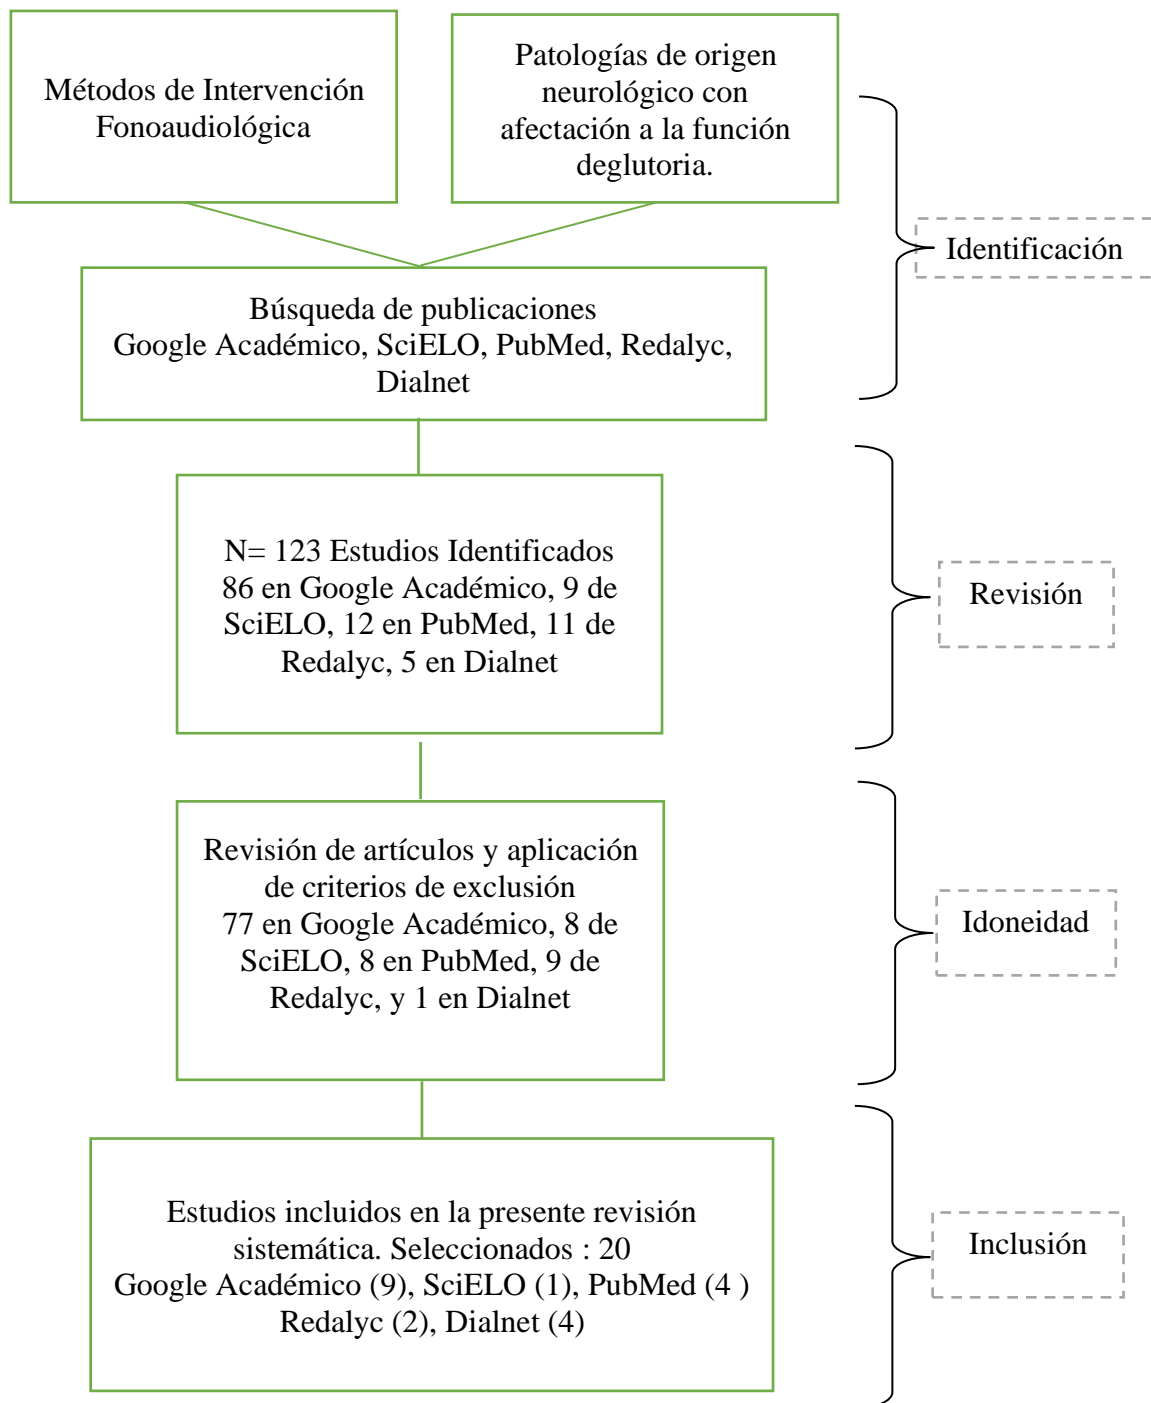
Métodos de Intervención Fonoaudiológica

Patologías de origen neurológico con afectación a la función deglutoria.

Identificación

Búsqueda de publicaciones
Google Académico, SciELO, PubMed, Redalyc, Dialnet

N= 123 Estudios Identificados
86 en Google Académico, 9 de SciELO, 12 en PubMed, 11 de Redalyc, 5 en Dialnet

Revisión

Revisión de artículos y aplicación de criterios de exclusión
77 en Google Académico, 8 de SciELO, 8 en PubMed, 9 de Redalyc, y 1 en Dialnet

Idoneidad

Estudios incluidos en la presente revisión sistemática. Seleccionados : 20
Google Académico (9), SciELO (1), PubMed (4 ) Redalyc (2), Dialnet (4)

Inclusión